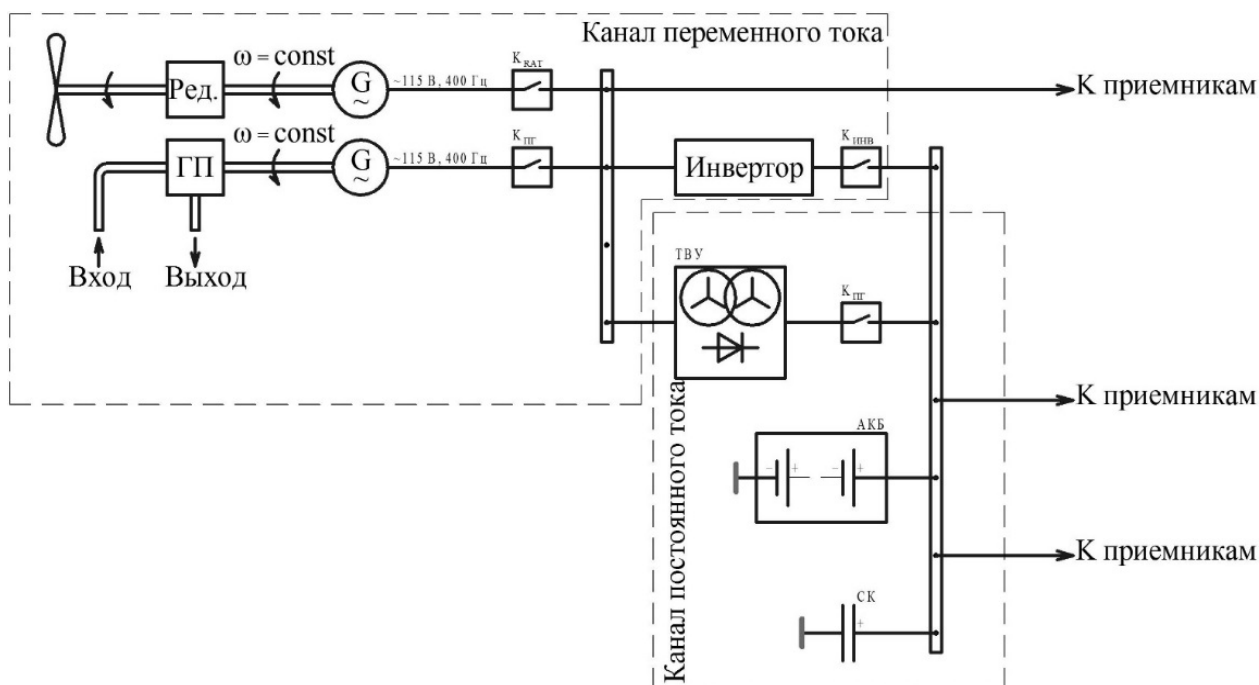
Канал переменного тока

$\omega = const$

Ред.

G
~

~115 В, 400 Гц

$K_{RAT}$

К приемникам

$\omega = const$

ГП

G
~

~115 В, 400 Гц

$K_{ПГ}$

Инвертор

$K_{ИНВ}$

Вход

Выход

ТВУ

$K_{ПГ}$

Канал постоянного тока

К приемникам

АКБ

− +

− +

К приемникам

СК

+